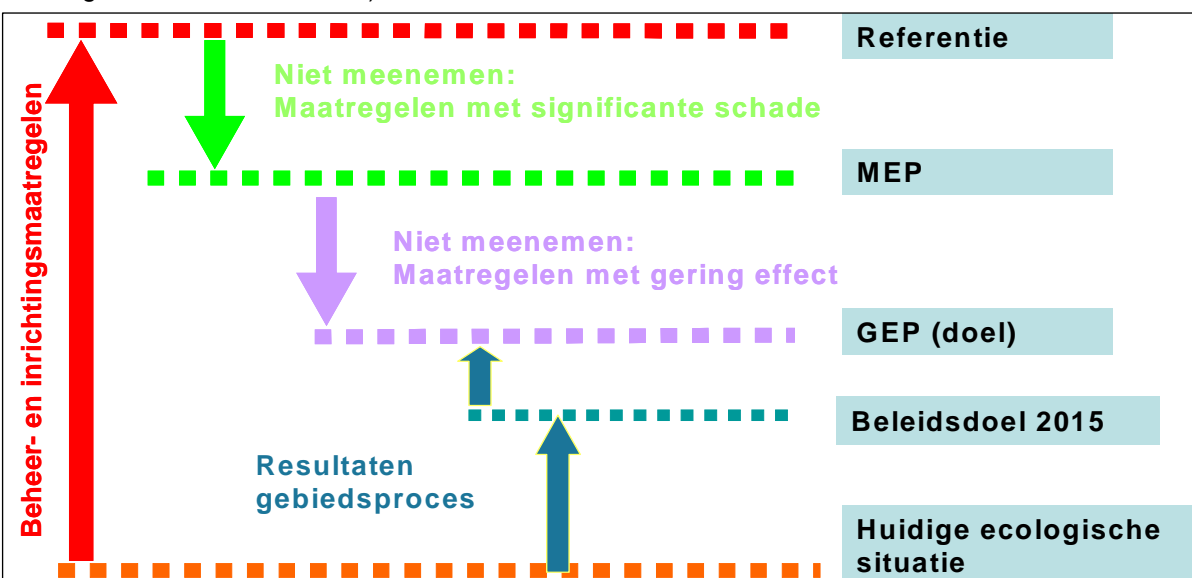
Referentie

Niet meenemen:
Maatregelen met significante schade

MEP

Niet meenemen:
Maatregelen met gering effect

GEP (doel)

Beleidsdoel 2015

Resultaten gebiedsproces

Huidige ecologische situatie

Beheer- en inrichtingsmaatregelen